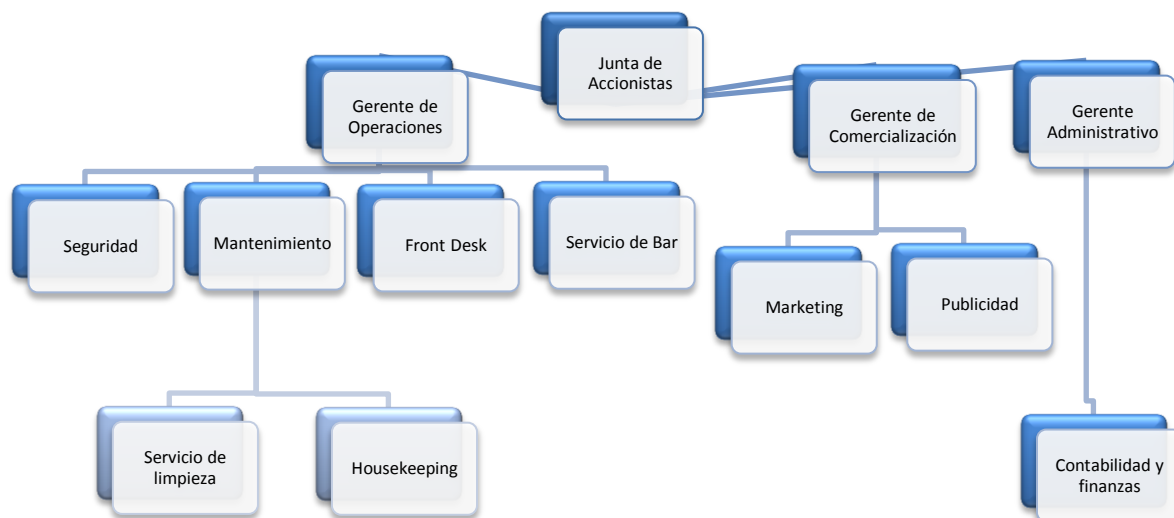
Junta de Accionistas

Gerente de Operaciones

Gerente de Comercialización

Gerente Administrativo

Seguridad

Mantenimiento

Front Desk

Servicio de Bar

Marketing

Publicidad

Servicio de limpieza

Housekeeping

Contabilidad y finanzas